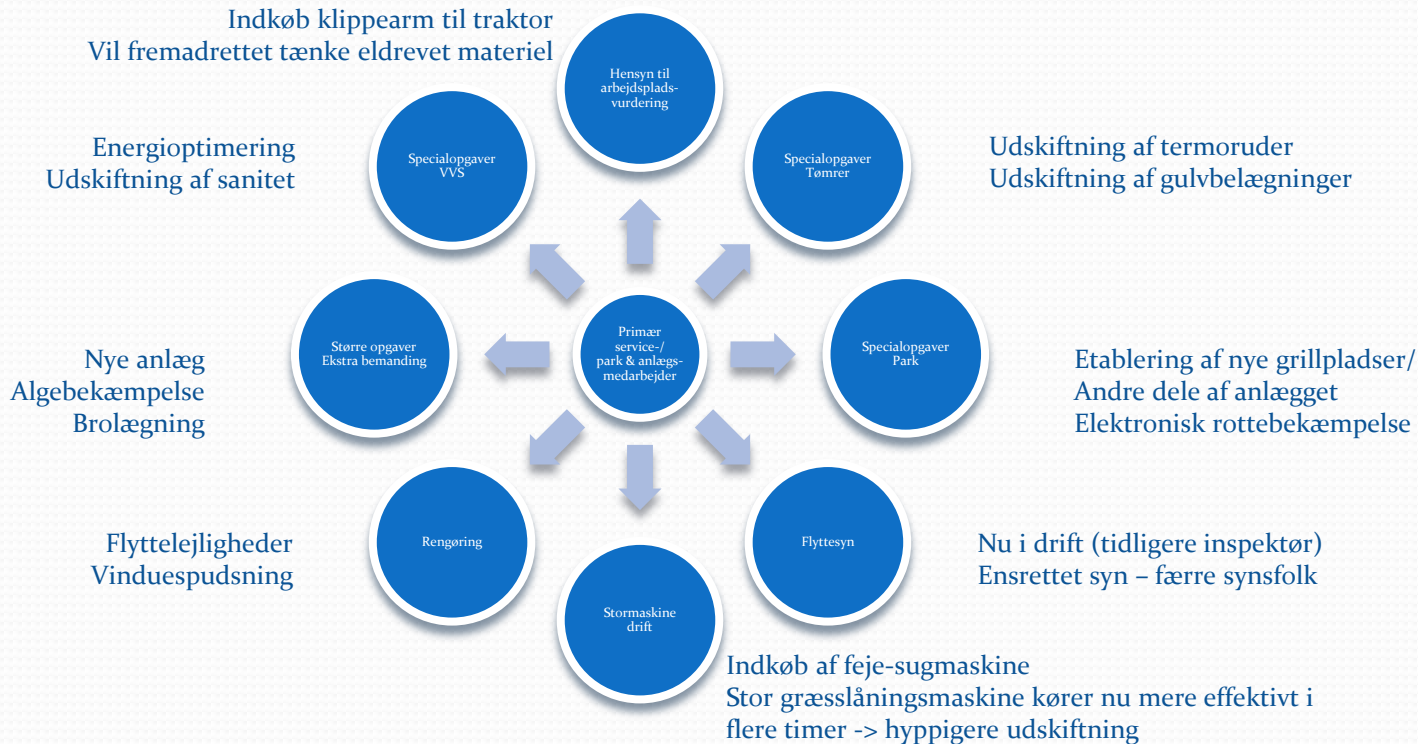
Indkøb klippearm til traktor
Vil fremadrettet tænke eldrevet materiel

Hensyn til arbejdsplads-vurdering

Energioptimering
Udskiftning af sanitet

Specialopgaver VVS

Specialopgaver Tømrer

Udskiftning af termoruder
Udskiftning af gulvbelægninger

Nye anlæg
Algebekæmpelse
Brolægning

Større opgaver
Ekstra bemanding

Primær service-/ park & anlægs-medarbejder

Specialopgaver Park

Etablering af nye grillpladser/
Andre dele af anlægget
Elektronisk rottebekæmpelse

Flyttelejligheder
Vinduespudsning

Rengøring

Flyttesyn

Nu i drift (tidligere inspektør)
Ensrettet syn – færre synsfolk

Stormaskine drift

Indkøb af feje-sugmaskine
Stor græsslåningsmaskine kører nu mere effektivt i flere timer -> hyppigere udskiftning